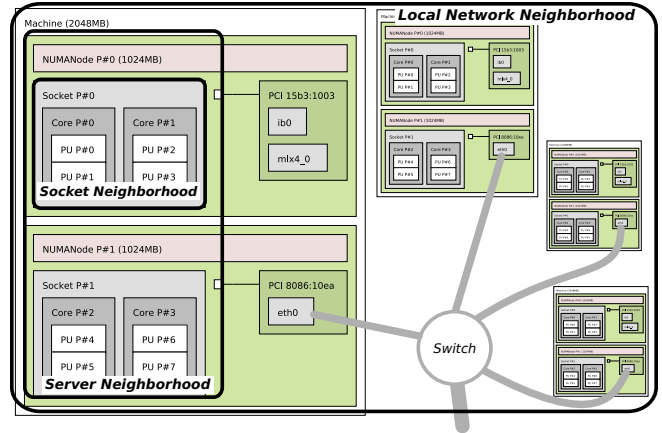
Machine (2048MB)

Local Network Neighborhood

NUMANode P#0 (1024MB)

Socket P#0

Core P#0

PU P#0

PU P#1

Core P#1

PU P#2

PU P#3

PCI 15b3:1003

ib0

mlx4_0

Socket Neighborhood

NUMANode P#1 (1024MB)

Socket P#1

Core P#2

PU P#4

PU P#5

Core P#3

PU P#6

PU P#7

PCI 8086:10ea

eth0

Server Neighborhood

Switch